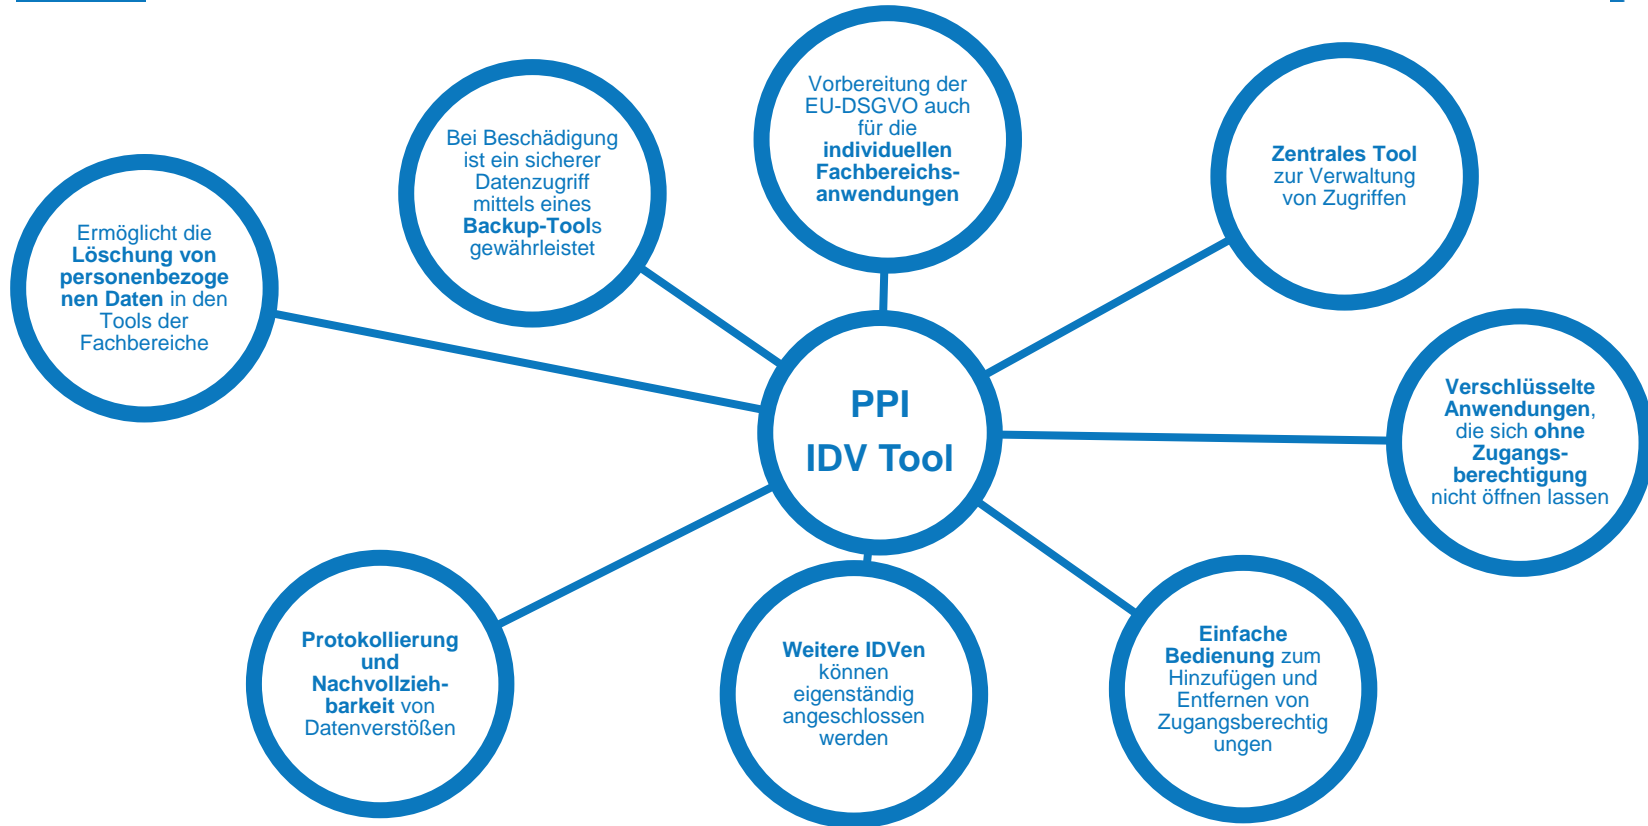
PPI
IDV Tool

Ermöglicht die Löschung von personenbezogenen Daten in den Tools der Fachbereiche

Bei Beschädigung ist ein sicherer Datenzugriff mittels eines Backup-Tools gewährleistet

Vorbereitung der EU-DSGVO auch für die individuellen Fachbereichsanwendungen

Zentrales Tool zur Verwaltung von Zugriffen

Verschlüsselte Anwendungen, die sich ohne Zugangsberechtigung nicht öffnen lassen

Protokollierung und Nachvollziehbarkeit von Datenverstößen

Weitere IDVen können eigenständig angeschlossen werden

Einfache Bedienung zum Hinzufügen und Entfernen von Zugangsberechtigungen